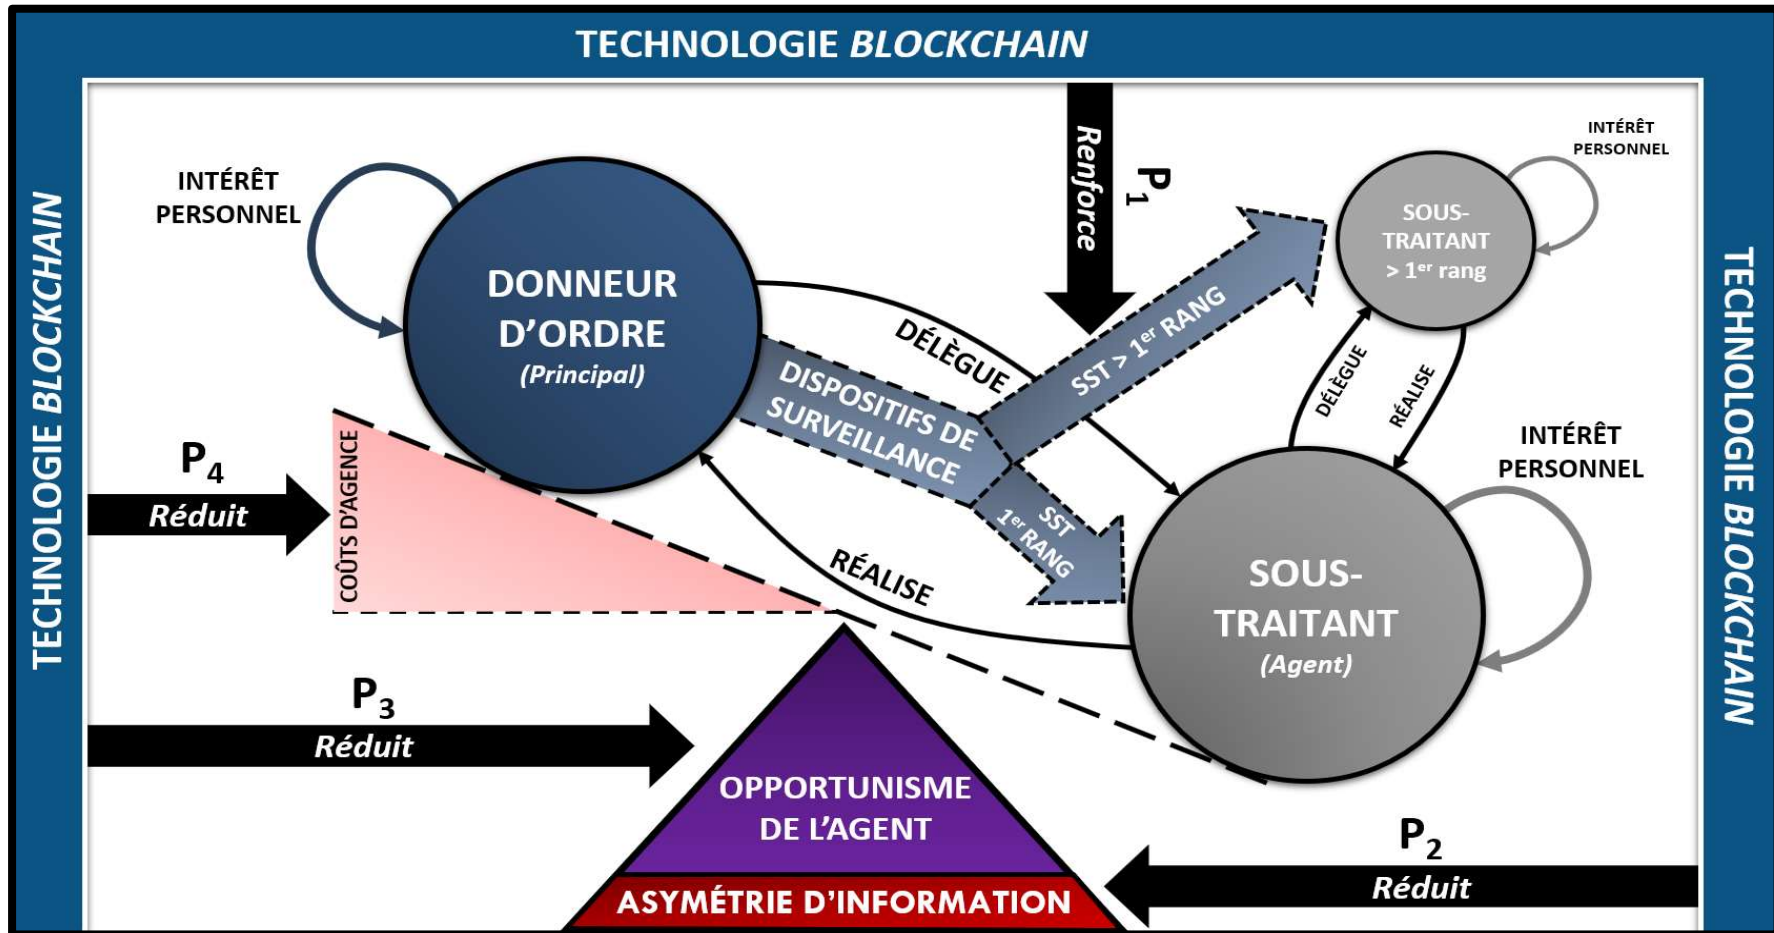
TECHNOLOGIE BLOCKCHAIN

TECHNOLOGIE BLOCKCHAIN

TECHNOLOGIE BLOCKCHAIN

INTÉRÊT PERSONNEL

DONNEUR D'ORDRE (Principal)

Renforce

$P_1$

INTÉRÊT PERSONNEL

SOUS-TRAITANT > $1^{er}$ rang

DÉLÈGUE

DISPOSITIFS DE SURVEILLANCE

SST > $1^{er}$ RANG

DÉLÈGUE

RÉALISE

INTÉRÊT PERSONNEL

$P_4$

Réduit

COÛTS D'AGENCE

SST $1^{er}$ RANG

RÉALISE

SOUS-TRAITANT (Agent)

$P_3$

Réduit

OPPORTUNISME DE L'AGENT

ASYMÉTRIE D'INFORMATION

$P_2$

Réduit